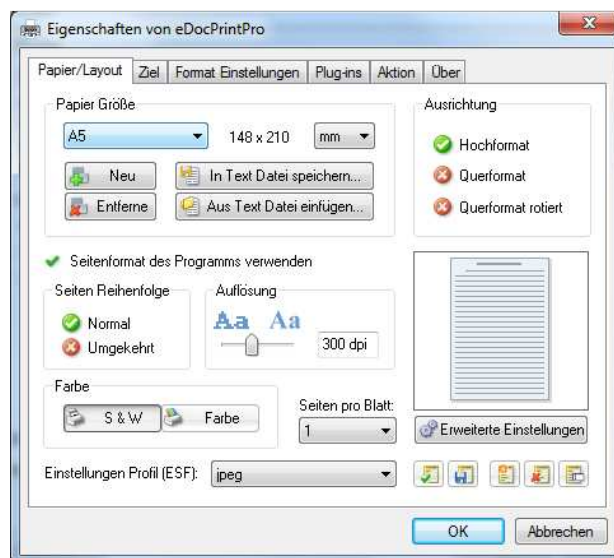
Eigenschaften von eDocPrintPro

Papier/Layout | Ziel | Format Einstellungen | Plug-ins | Aktion | Über

Papier Größe

A5

148 x 210

mm

Neu

In Text Datei speichern...

Entferne

Aus Text Datei einfügen...

Ausrichtung

Hochformat

Querformat

Querformat rotiert

Seitenformat des Programms verwenden

Seiten Reihenfolge

Normal

Umgekehrt

Auflösung

Aa Aa

300 dpi

Farbe

S & W

Farbe

Seiten pro Blatt:

1

Erweiterte Einstellungen

Einstellungen Profil (ESF):

jpeg

OK

Abbrechen